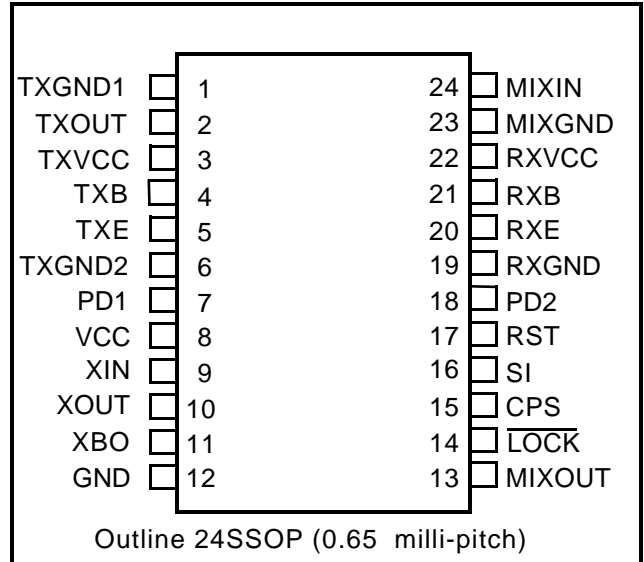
| | | | |
|---|---|---|---|
| TXGND1 | 1 | 24 | MIXIN |
| TXOUT | 2 | 23 | MIXGND |
| TXVCC | 3 | 22 | RXVCC |
| TXB | 4 | 21 | RXB |
| TXE | 5 | 20 | RXE |
| TXGND2 | 6 | 19 | RXGND |
| PD1 | 7 | 18 | PD2 |
| VCC | 8 | 17 | RST |
| XIN | 9 | 16 | SI |
| XOUT | 10 | 15 | CPS |
| XBO | 11 | 14 | $\overline{LOCK}$ |
| GND | 12 | 13 | MIXOUT |

Outline 24SSOP (0.65 milli-pitch)